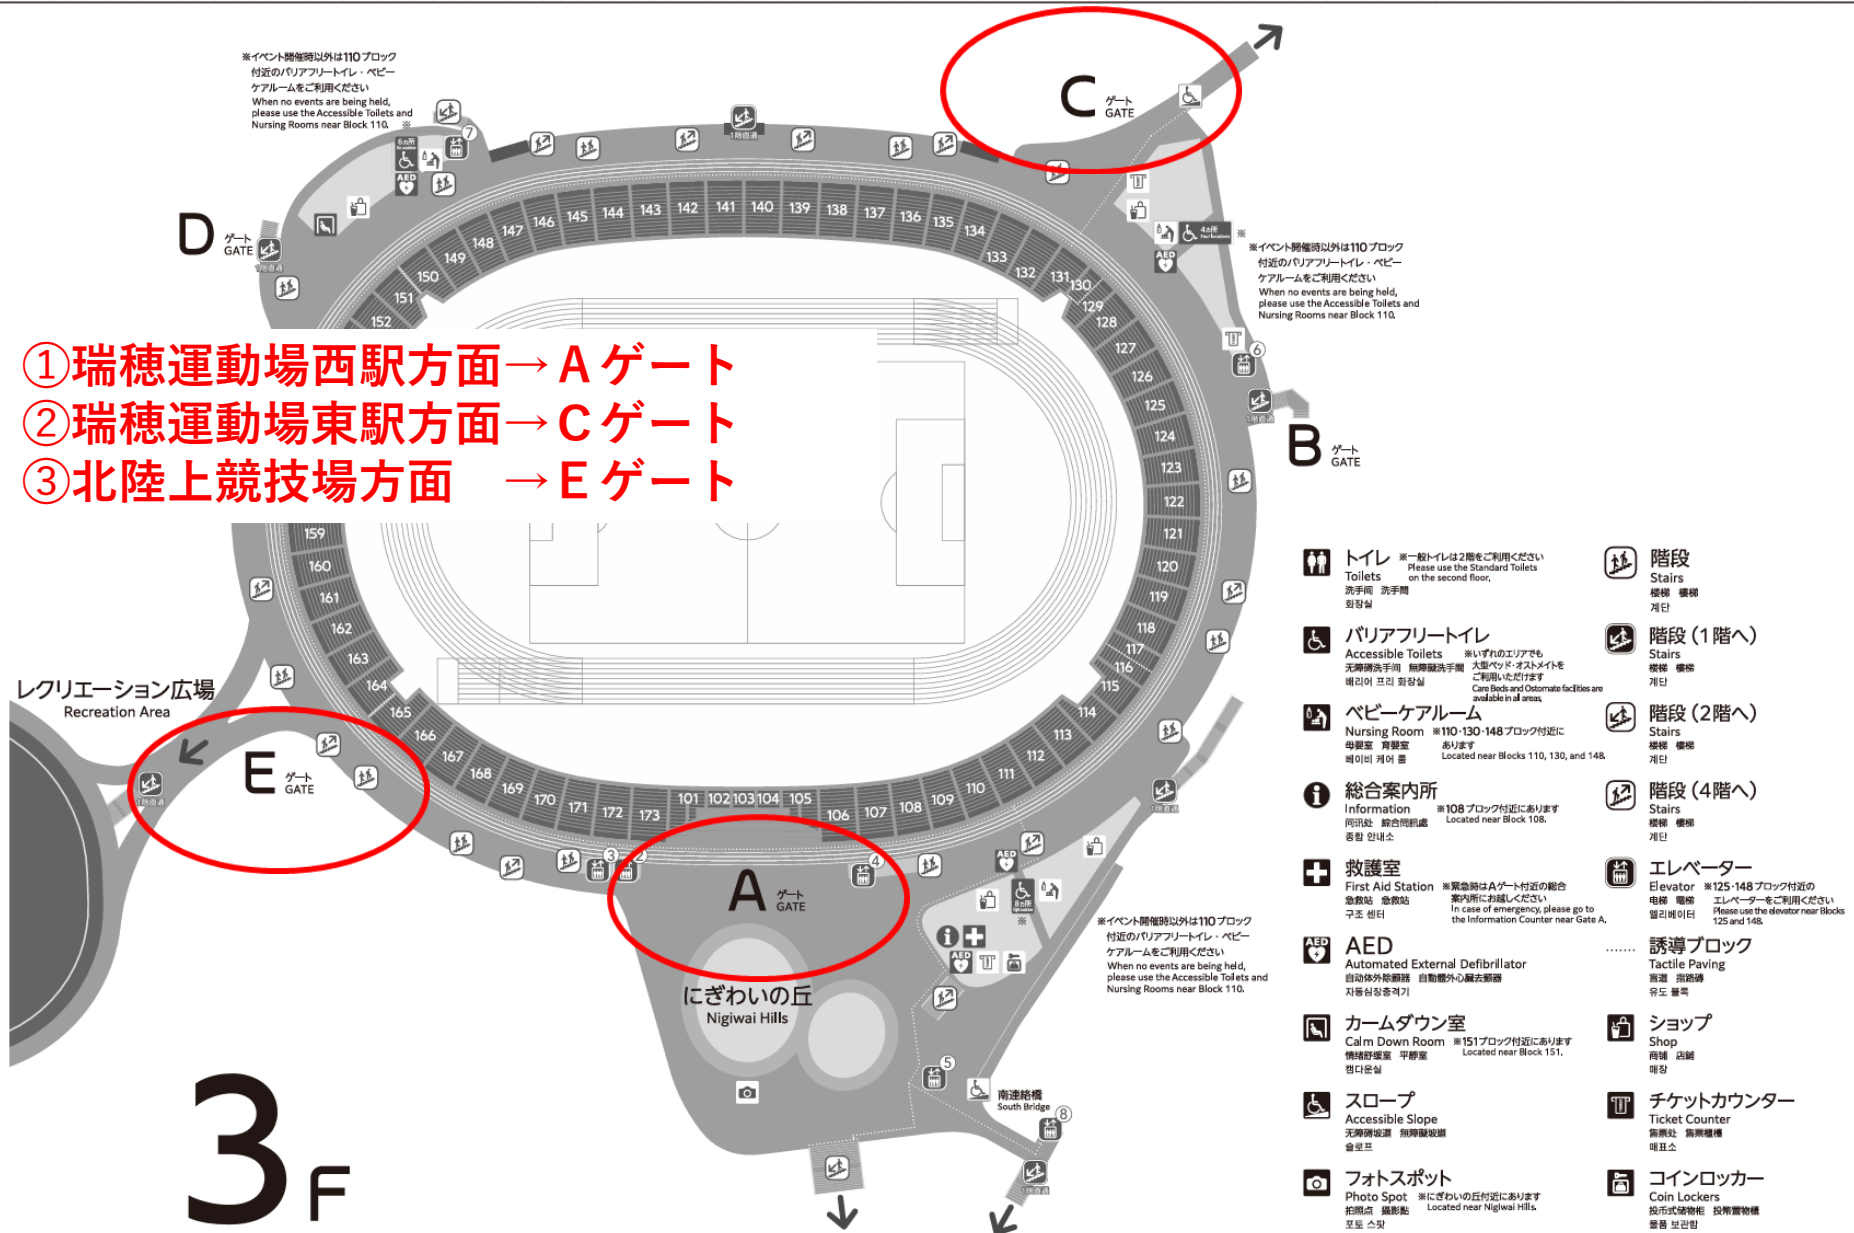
①瑞穂運動場西駅方面→Aゲート
②瑞穂運動場東駅方面→Cゲート
③北陸上競技場方面　→Eゲート

※イベント開催時以外は110ブロック付近のバリアフリートイレ・ベビーケアルームをご利用ください
When no events are being held, please use the Accessible Toilets and Nursing Rooms near Block 110.

C ゲート GATE
D ゲート GATE
B ゲート GATE
A ゲート GATE
E ゲート GATE

147 146 145 144 143 142 141 140 139 138 137 136 135 134 133 132 131 130 129 128 127 126 125 124 123 122 121 120 119 118 117 116 115 114 113 112 111 110 109 108 107 106 105 104 103 102 101 173 172 171 170 169 168 167 166 165 164 163 162 161 160 159 152 151 150 149 148

※イベント開催時以外は110ブロック付近のバリアフリートイレ・ベビーケアルームをご利用ください
When no events are being held, please use the Accessible Toilets and Nursing Rooms near Block 110.

※イベント開催時以外は110ブロック付近のバリアフリートイレ・ベビーケアルームをご利用ください
When no events are being held, please use the Accessible Toilets and Nursing Rooms near Block 110.

レクリエーション広場
Recreation Area

にぎわいの丘
Nigiwai Hills

南連絡橋
South Bridge

3F

トイレ Toilets 洗手间 洗手間 화장실 ※一般トイレは2階をご利用ください Please use the Standard Toilets on the second floor.
階段 Stairs 楼梯 樓梯 계단
バリアフリートイレ Accessible Toilets 无障碍洗手间 無障礙洗手間 배리어 프리 화장실 ※いずれのエリアでも大型ベッド・オストメイトをご利用いただけます Care Beds and Ostomate facilities are available in all areas.
階段（1階へ） Stairs 楼梯 樓梯 계단
ベビーケアルーム Nursing Room 母婴室 育嬰室 베이비 케어 룸 ※110・130・148ブロック付近にあります Located near Blocks 110, 130, and 148.
階段（2階へ） Stairs 楼梯 樓梯 계단
総合案内所 Information 问讯处 綜合問訊處 종합 안내소 ※108ブロック付近にあります Located near Block 108.
階段（4階へ） Stairs 楼梯 樓梯 계단
救護室 First Aid Station 急救站 急救站 구조 센터 ※緊急時はAゲート付近の総合案内所にお越しください In case of emergency, please go to the Information Counter near Gate A.
エレベーター Elevator 电梯 電梯 엘리베이터 ※125・148ブロック付近のエレベーターをご利用ください Please use the elevator near Blocks 125 and 148.
AED Automated External Defibrillator 自动体外除颤器 自動體外心臟去顫器 자동심장충격기
誘導ブロック Tactile Paving 盲道 導盲磚 유도 블록
カームダウン室 Calm Down Room 情绪舒缓室 平靜室 캄다운실 ※151ブロック付近にあります Located near Block 151.
ショップ Shop 商铺 店舖 매장
スロープ Accessible Slope 无障碍坡道 無障礙坡道 슬로프
チケットカウンター Ticket Counter 售票处 售票櫃檯 매표소
フォトスポット Photo Spot 拍照点 攝影點 포토 스팟 ※にぎわいの丘付近にあります Located near Nigiwai Hills.
コインロッカー Coin Lockers 投币式储物柜 投幣置物櫃 물품 보관함